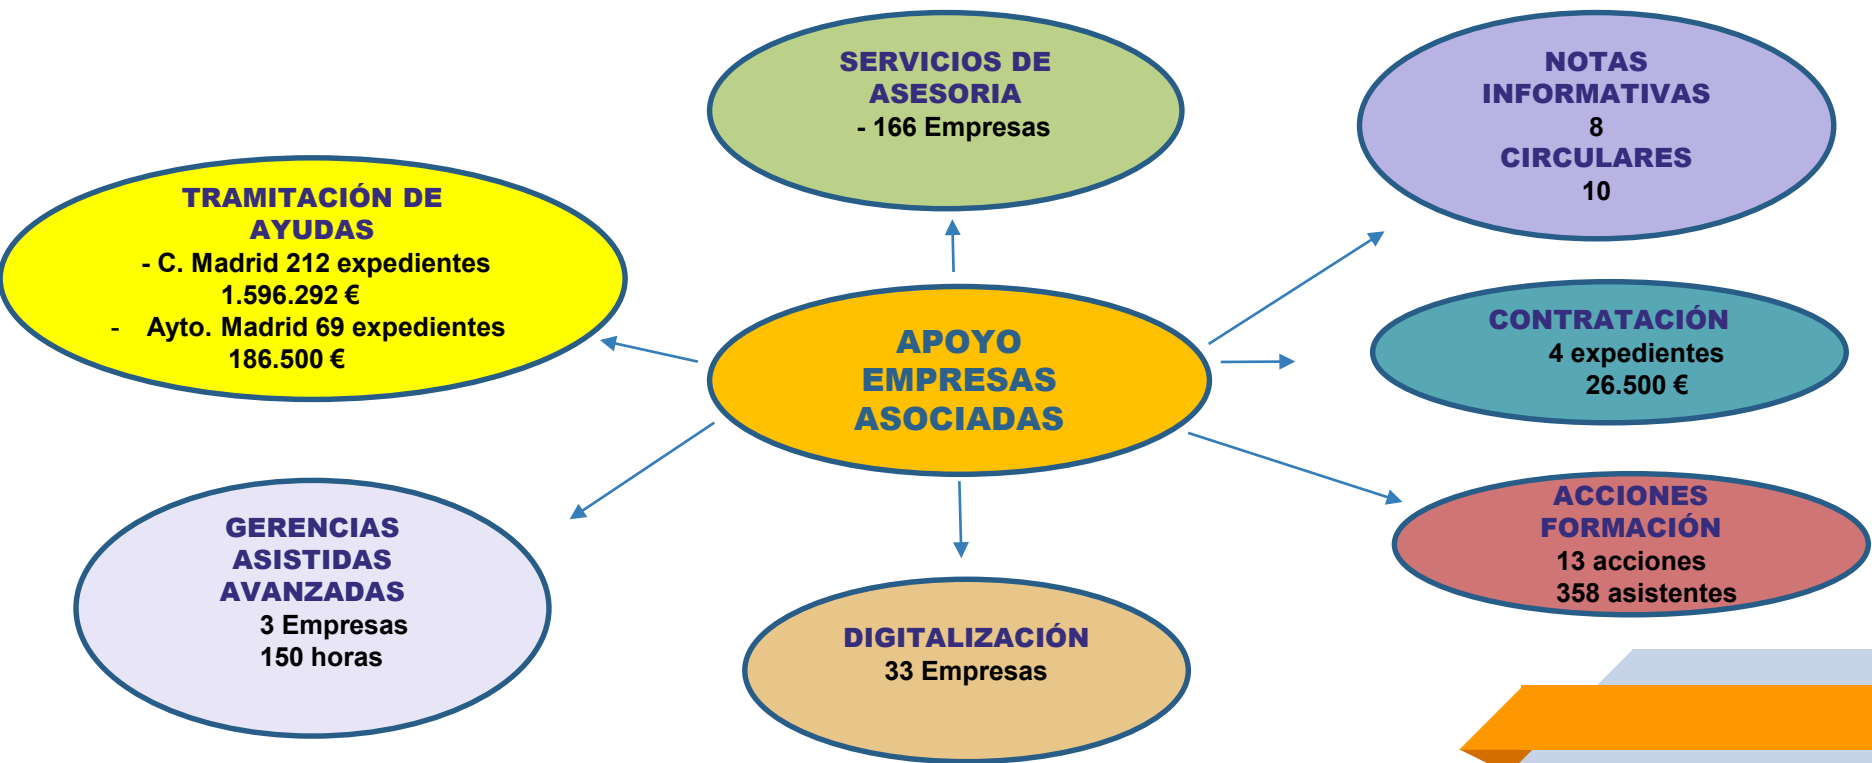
SERVICIOS DE ASESORIA
- 166 Empresas

NOTAS INFORMATIVAS
8
CIRCULARES
10

TRAMITACIÓN DE AYUDAS
- C. Madrid 212 expedientes
1.596.292 €
- Ayto. Madrid 69 expedientes
186.500 €

APOYO EMPRESAS ASOCIADAS

CONTRATACIÓN
4 expedientes
26.500 €

ACCIONES FORMACIÓN
13 acciones
358 asistentes

GERENCIAS ASISTIDAS AVANZADAS
3 Empresas
150 horas

DIGITALIZACIÓN
33 Empresas